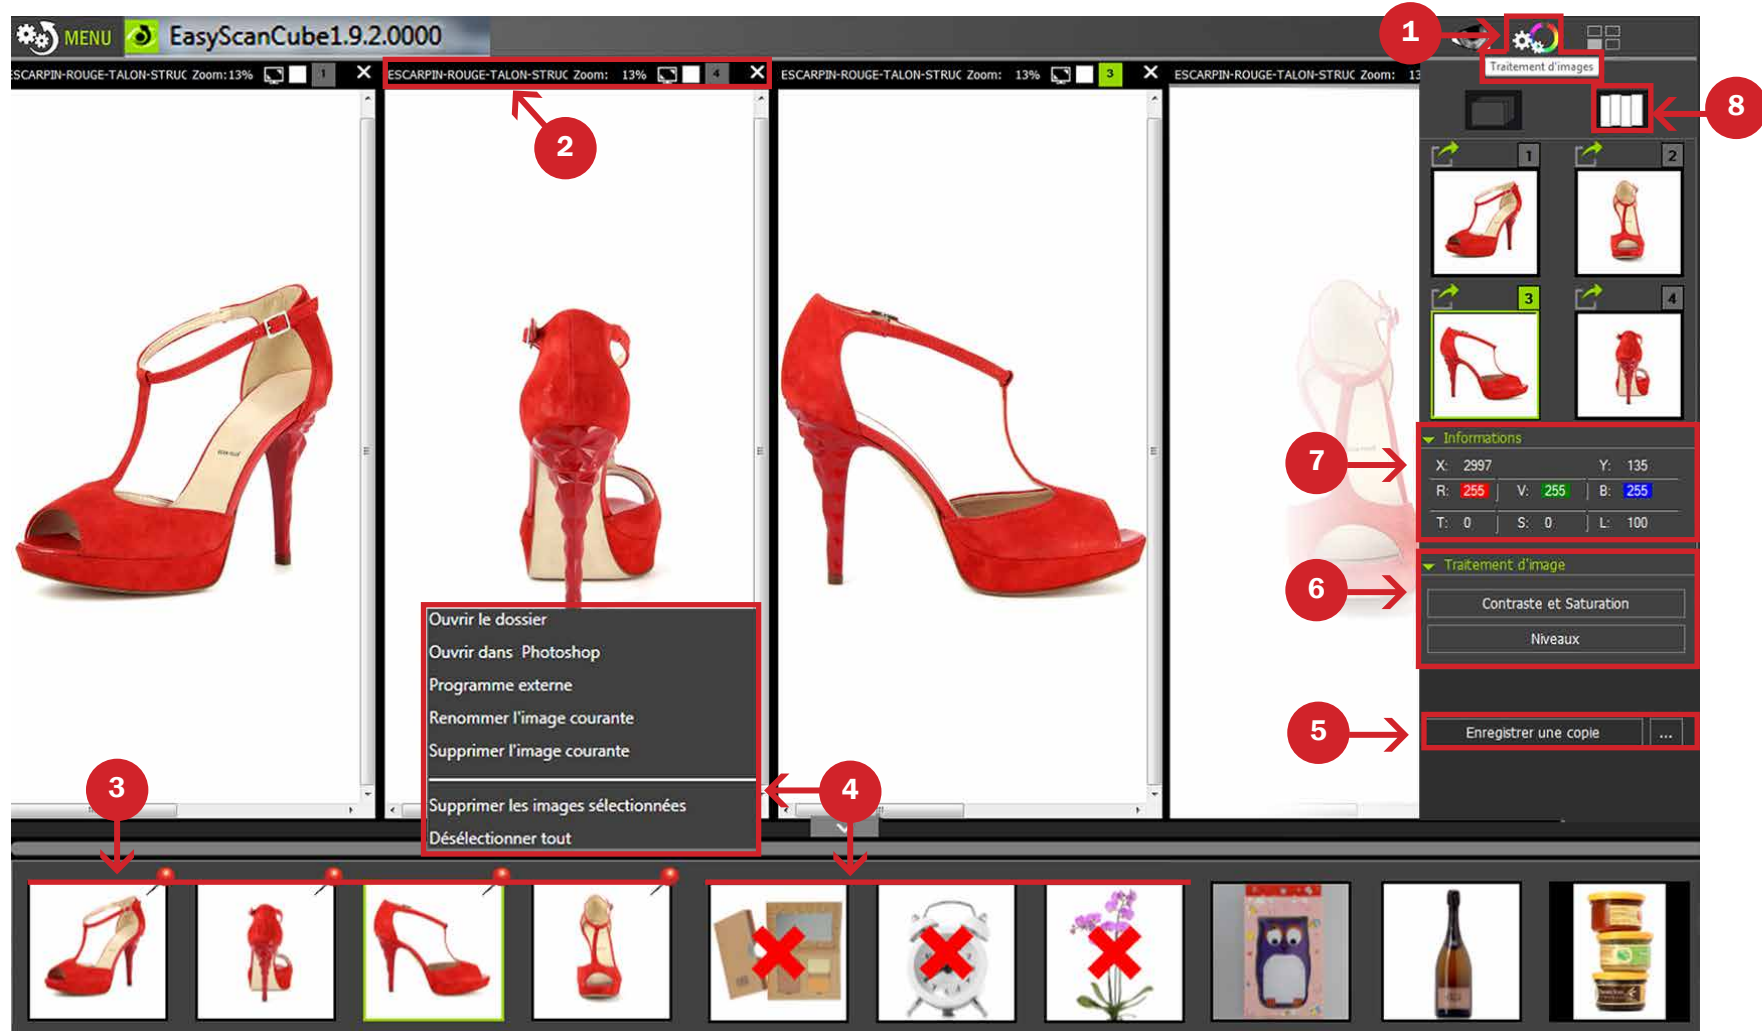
MENU EasyScanCube1.9.2.0000

SCARPIN-ROUGE-TALON-STRUC Zoom:13% 1
ESCARPIN-ROUGE-TALON-STRUC Zoom: 13% 4
ESCARPIN-ROUGE-TALON-STRUC Zoom: 13% 3
ESCARPIN-ROUGE-TALON-STRUC Zoom: 13

1
Traitement d'images
8
2

1
2
3
4

Ouvrir le dossier
Ouvrir dans Photoshop
Programme externe
Renommer l'image courante
Supprimer l'image courante
Supprimer les images sélectionnées
Désélectionner tout

7
Informations
X: 2997 Y: 135
R: 255 V: 255 B: 255
T: 0 S: 0 L: 100

6
Traitement d'image
Contraste et Saturation
Niveaux

5
Enregistrer une copie ...

3
4